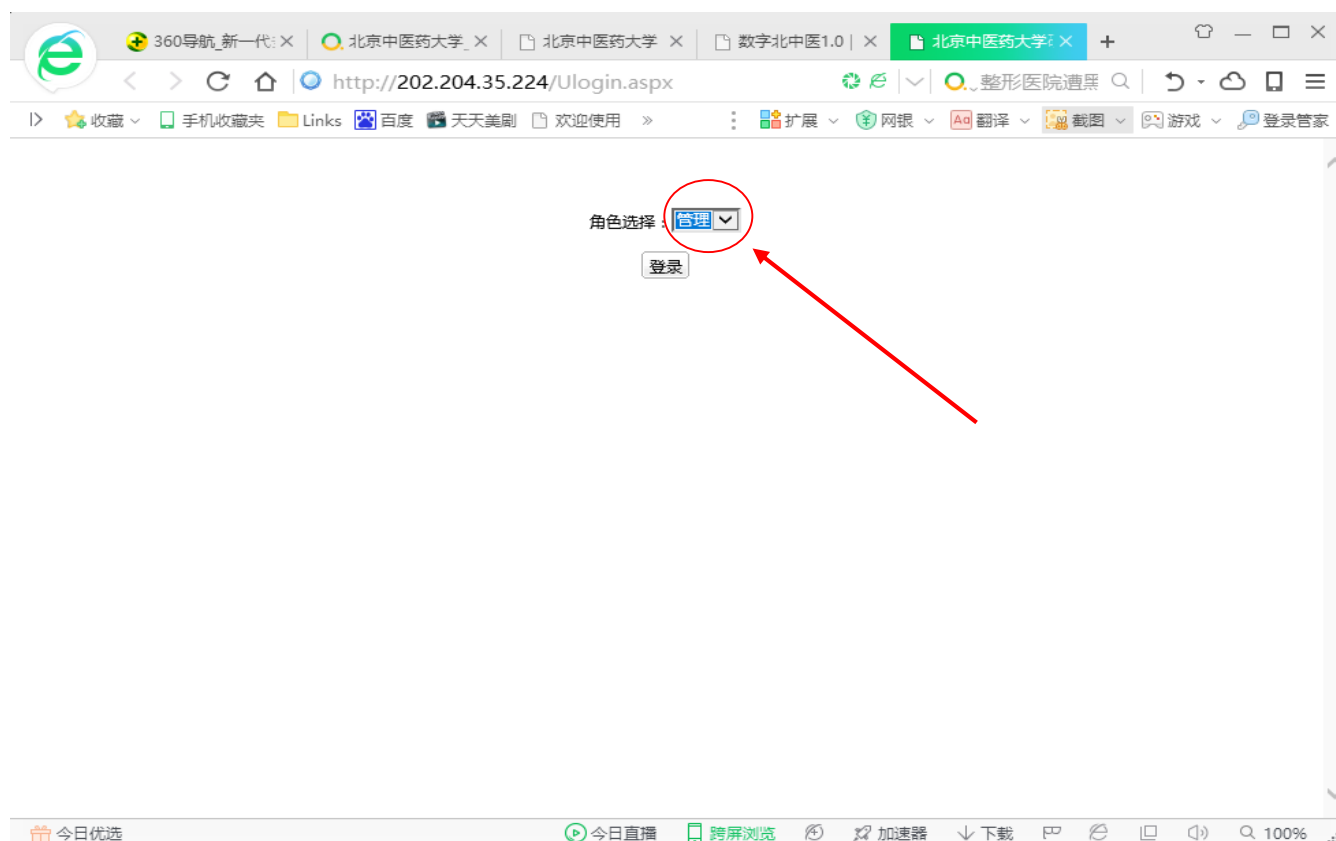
360导航_新一代 ×
北京中医药大学_ ×
北京中医药大学 ×
数字北中医1.0 | ×
北京中医药大学 ×
+

http://202.204.35.224/Ulogin.aspx
整形医院遭黑

收藏 手机收藏夹 Links 百度 天天美剧 欢迎使用 » 扩展 网银 翻译 截图 游戏 登录管家

角色选择：管理

登录

今日优选 今日直播 跨屏浏览 加速器 下载 100%